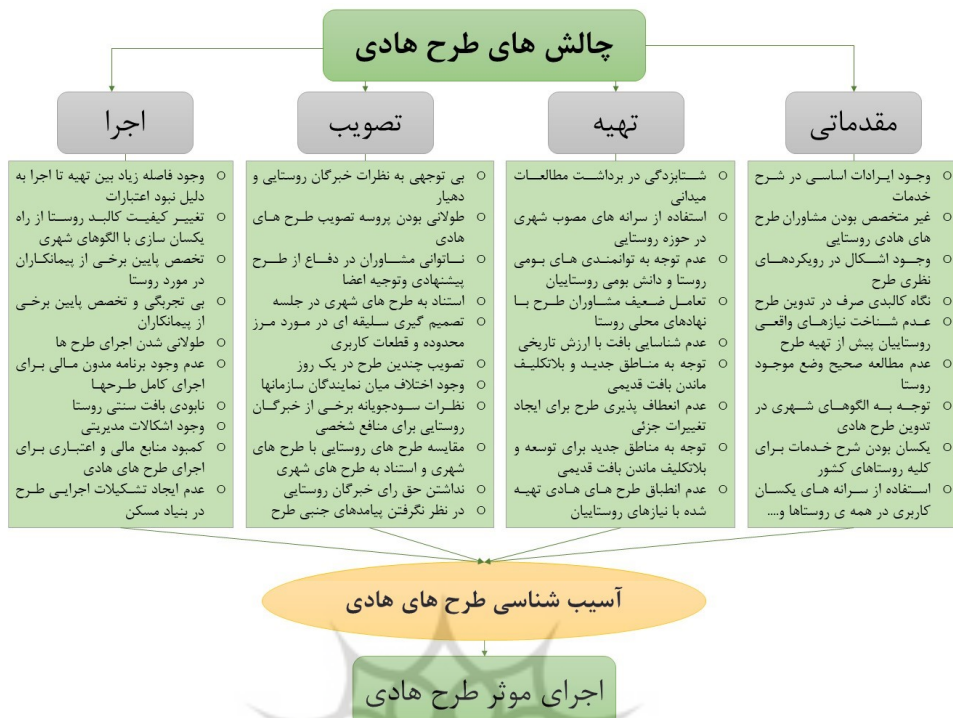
چالش های طرح هادی

مقدماتی

- وجود ایرادات اساسی در شرح خدمات
- غیر متخصص بودن مشاوران طرح های هادی روستایی
- وجود اشکال در رویکردهای نظری طرح
- نگاه کالبدی صرف در تدوین طرح
- عدم شناخت نیازهای واقعی روستاییان پیش از تهیه طرح
- عدم مطالعه صحیح وضع موجود روستا
- توجه به الگوهای شهری در تدوین طرح هادی
- یکسان بودن شرح خدمات برای کلیه روستاهای کشور
- استفاده از سرانه های یکسان کاربری در همه ی روستاها و....

تهیه

- شتابزدگی در برداشت مطالعات میدانی
- استفاده از سرانه های مصوب شهری در حوزه روستایی
- عدم توجه به توانمندی های بومی روستا و دانش بومی روستاییان
- تعامل ضعیف مشاوران طرح با نهادهای محلی روستا
- عدم شناسایی بافت با ارزش تاریخی
- توجه به مناطق جدید و بلاتکلیف ماندن بافت قدیمی
- عدم انعطاف پذیری طرح برای ایجاد تغییرات جزئی
- توجه به مناطق جدید برای توسعه و بلاتکلیف ماندن بافت قدیمی
- عدم انطباق طرح های هادی تهیه شده با نیازهای روستاییان

تصویب

- بی توجهی به نظرات خبرگان روستایی و دهیار
- طولانی بودن پروسه تصویب طرح های هادی
- ناتوانی مشاوران در دفاع از طرح پیشنهادی وتوجیه اعضا
- استناد به طرح های شهری در جلسه
- تصمیم گیری سلیقه ای در مورد مرز محدوده و قطعات کاربری
- تصویب چندین طرح در یک روز
- وجود اختلاف میان نمایندگان سازمانها
- نظرات سودجویانه برخی از خبرگان روستایی برای منافع شخصی
- مقایسه طرح های روستایی با طرح های شهری و استناد به طرح های شهری
- نداشتن حق رای خبرگان روستایی
- در نظر نگرفتن پیامدهای جنبی طرح

اجرا

- وجود فاصله زیاد بین تهیه تا اجرا به دلیل نبود اعتبارات
- تغییر کیفیت کالبد روستا از راه یکسان سازی با الگوهای شهری
- تخصص پایین برخی از پیمانکاران در مورد روستا
- بی تجربگی و تخصص پایین برخی از پیمانکاران
- طولانی شدن اجرای طرح ها
- عدم وجود برنامه مدون مالی برای اجرای کامل طرحها
- نابودی بافت سنتی روستا
- وجود اشکالات مدیریتی
- کمبود منابع مالی و اعتباری برای اجرای طرح های هادی
- عدم ایجاد تشکیلات اجرایی طرح در بنیاد مسکن

آسیب شناسی طرح های هادی

اجرای موثر طرح هادی